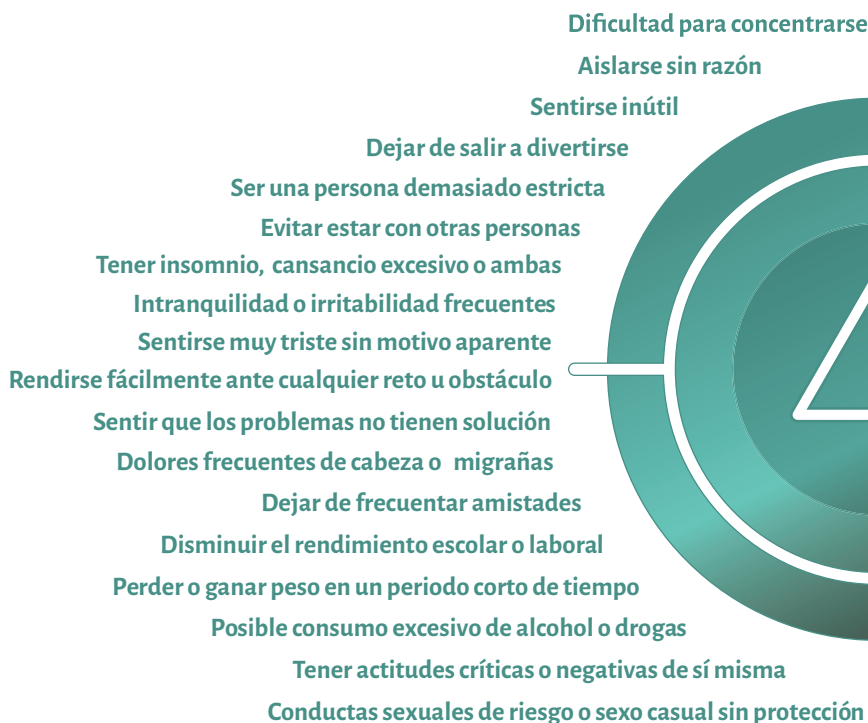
Dificultad para concentrarse
Aislarse sin razón
Sentirse inútil
Dejar de salir a divertirse
Ser una persona demasiado estricta
Evitar estar con otras personas
Tener insomnio, cansancio excesivo o ambas
Intranquilidad o irritabilidad frecuentes
Sentirse muy triste sin motivo aparente
Rendirse fácilmente ante cualquier reto u obstáculo
Sentir que los problemas no tienen solución
Dolores frecuentes de cabeza o migrañas
Dejar de frecuentar amistades
Disminuir el rendimiento escolar o laboral
Perder o ganar peso en un periodo corto de tiempo
Posible consumo excesivo de alcohol o drogas
Tener actitudes críticas o negativas de sí misma
Conductas sexuales de riesgo o sexo casual sin protección